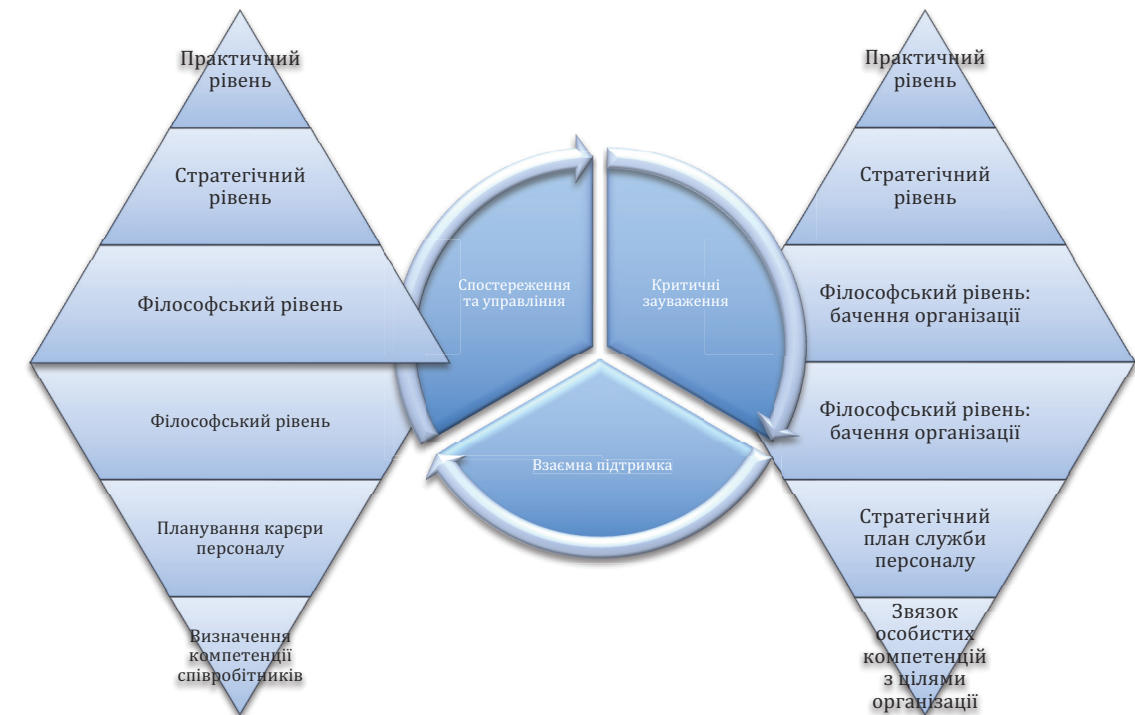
Практичний рівень

Стратегічний рівень

Філософський рівень

Філософський рівень

Планування карєри персоналу

Визначення компетенції співробітників

Спостереження та управління

Критичні зауваження

Взаємна підтримка

Практичний рівень

Стратегічний рівень

Філософський рівень: бачення організаці

Філософський рівень: бачення організації

Стратегічний план служби персоналу

Звязок особистих компетенцій з цілями організації